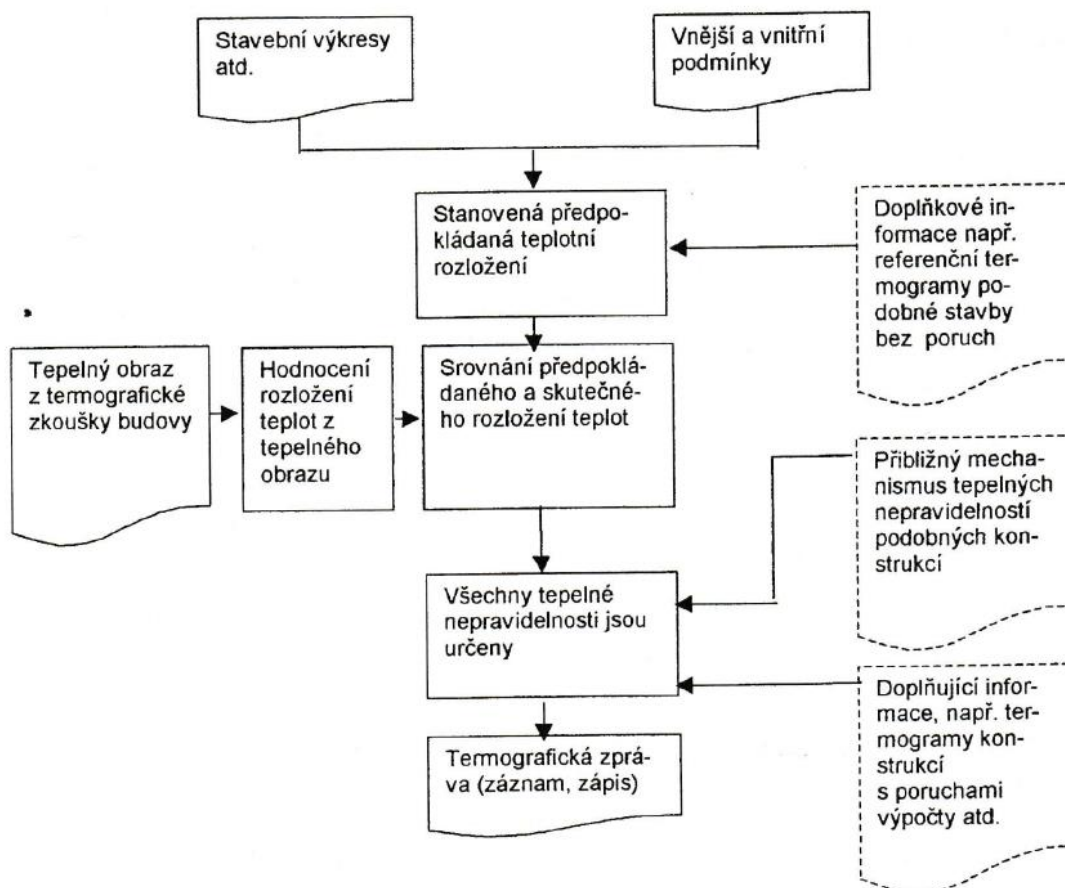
Stavební výkresy atd.

Vnější a vnitřní podmínky

Stanovená předpokládaná teplotní rozložení

Doplňkové informace např. referenční termogramy podobné stavby bez poruch

Tepelný obraz z termografické zkoušky budovy

Hodnocení rozložení teplot z tepelného obrazu

Srovnání předpokládaného a skutečného rozložení teplot

Přibližný mechanismus tepelných nepravidelností podobných konstrukcí

Všechny tepelné nepravidelnosti jsou určeny

Doplňující informace, např. termogramy konstrukcí s poruchami výpočty atd.

Termografická zpráva (záznam, zápis)